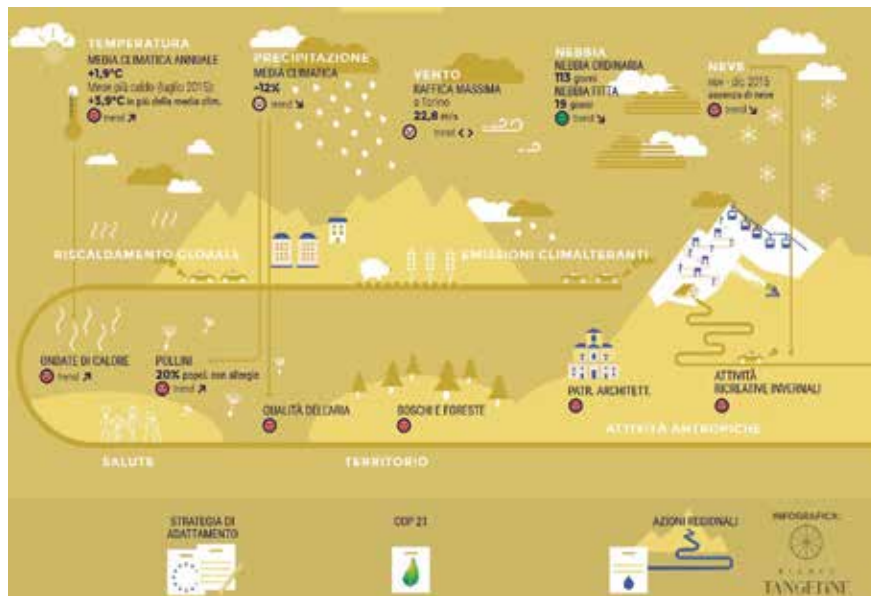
TEMPERATURA
MEDIA CLIMATICA ANNUALE
+1,9°C
Mese più caldo (luglio 2015)
+5,9°C in più della media clim.
trend ↗

PRECIPITAZIONE
MEDIA CLIMATICA
-12%
trend ↘

VENTO
RAFFICA MASSIMA
a Torino
22,6 m/s
trend < >

NEBBIA
NEBBIA ORDINARIA
113 giorni
NEBBIA FITTA
19 giorni
trend ↘

NEVE
nov - dic 2015
assenza di neve
trend ↘

RISCALDAMENTO GLOBALE

EMISSIONI CLIMALTERANTI

ONDATE DI CALORE
trend ↗

POLLINI
20% popol. con allergie
trend ↗

QUALITÀ DELL'ARIA

BOSCHI E FORESTE

PATR. ARCHITETT.

ATTIVITÀ RICREATIVE INVERNALI

ATTIVITÀ ANTROPICHE

SALUTE

TERRITORIO

STRATEGIA DI ADATTAMENTO

COP 21

AZIONI REGIONALI

INFOGRAFICA:
TANGERINE